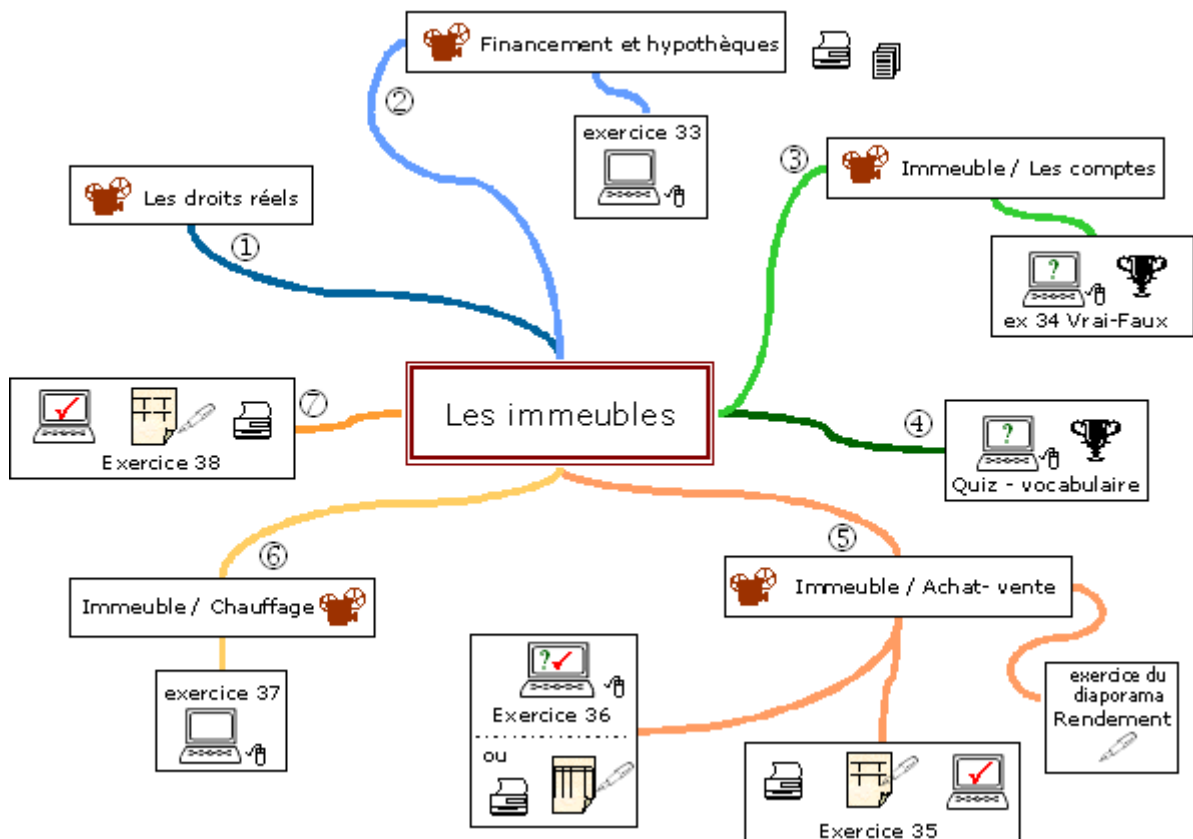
Les immeubles

① Les droits réels

② Financement et hypothèques

exercice 33

③ Immeuble / Les comptes

?

ex 34 Vrai-Faux

④

?

Quiz - vocabulaire

⑤ Immeuble / Achat- vente

?

Exercice 36

ou

Exercice 35

exercice du diaporama Rendement

⑥ Immeuble / Chauffage

exercice 37

⑦

Exercice 38